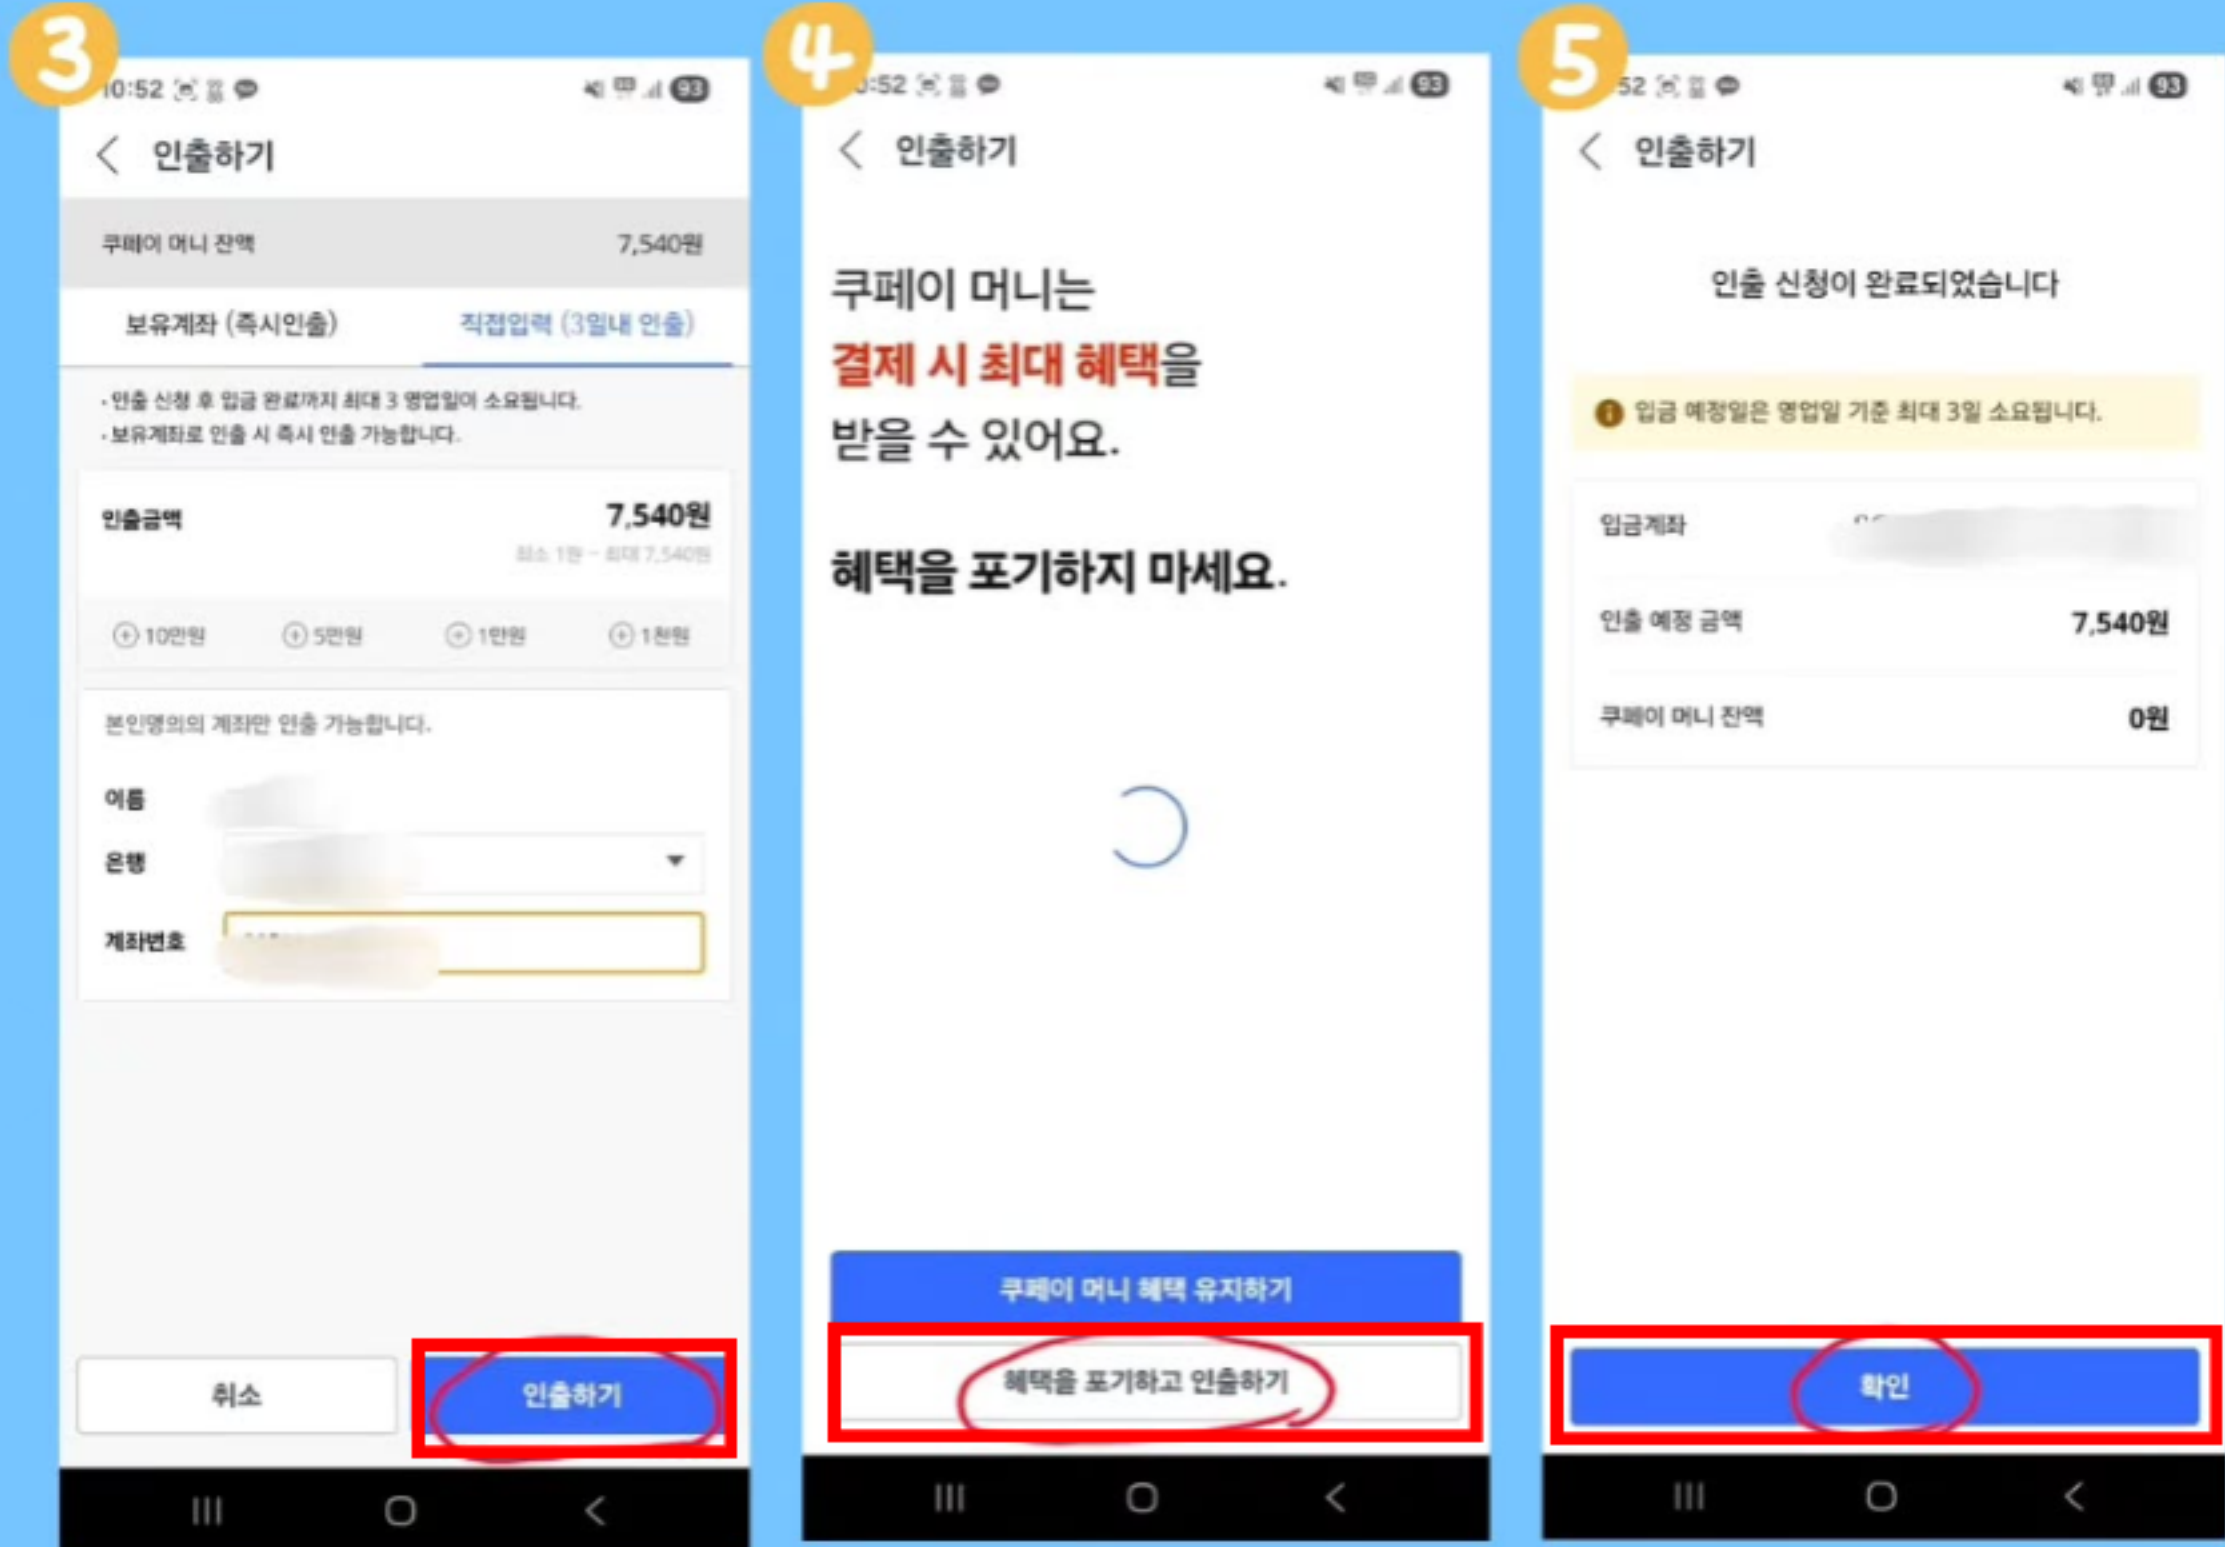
3

10:52 93

인출하기

쿠페이 머니 잔액 7,540원

보유계좌 (즉시인출) 직접입력 (3일내 인출)

· 인출 신청 후 입금 완료까지 최대 3 영업일이 소요됩니다.
· 보유계좌로 인출 시 즉시 인출 가능합니다.

인출금액 7,540원
최소 1원 ~ 최대 7,540원

⊕ 10만원 ⊕ 5만원 ⊕ 1만원 ⊕ 1천원

본인명의의 계좌만 인출 가능합니다.

이름
은행
계좌번호

취소 인출하기

4

:52 93

인출하기

쿠페이 머니는
결제 시 최대 혜택을
받을 수 있어요.

혜택을 포기하지 마세요.

쿠페이 머니 혜택 유지하기

혜택을 포기하고 인출하기

5

52 93

인출하기

인출 신청이 완료되었습니다

입금 예정일은 영업일 기준 최대 3일 소요됩니다.

입금계좌 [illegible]

인출 예정 금액 7,540원

쿠페이 머니 잔액 0원

확인